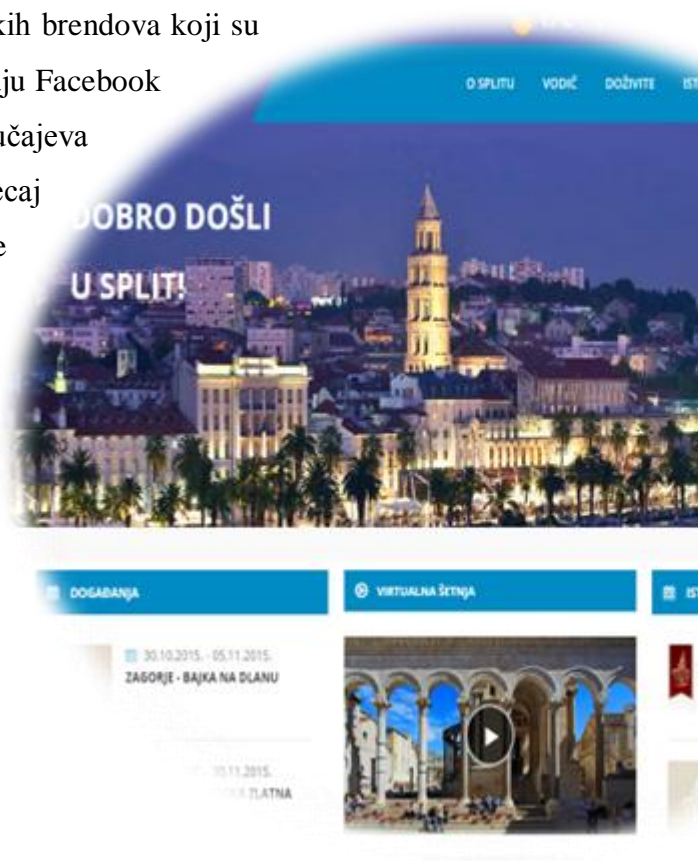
kih brendova koji su
ju Facebook
učajeva
ecaj
e

O SPLITU VODIČ DOŽIVITE IST

DOBRO DOŠLI
U SPLIT!

DOGAĐANJA

30.10.2015. - 05.11.2015.
ZAGORJE - BAJKA NA DLANU

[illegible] 05.11.2015.
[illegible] ZLATNA

VIRTUALNA ŠETNJA

IST